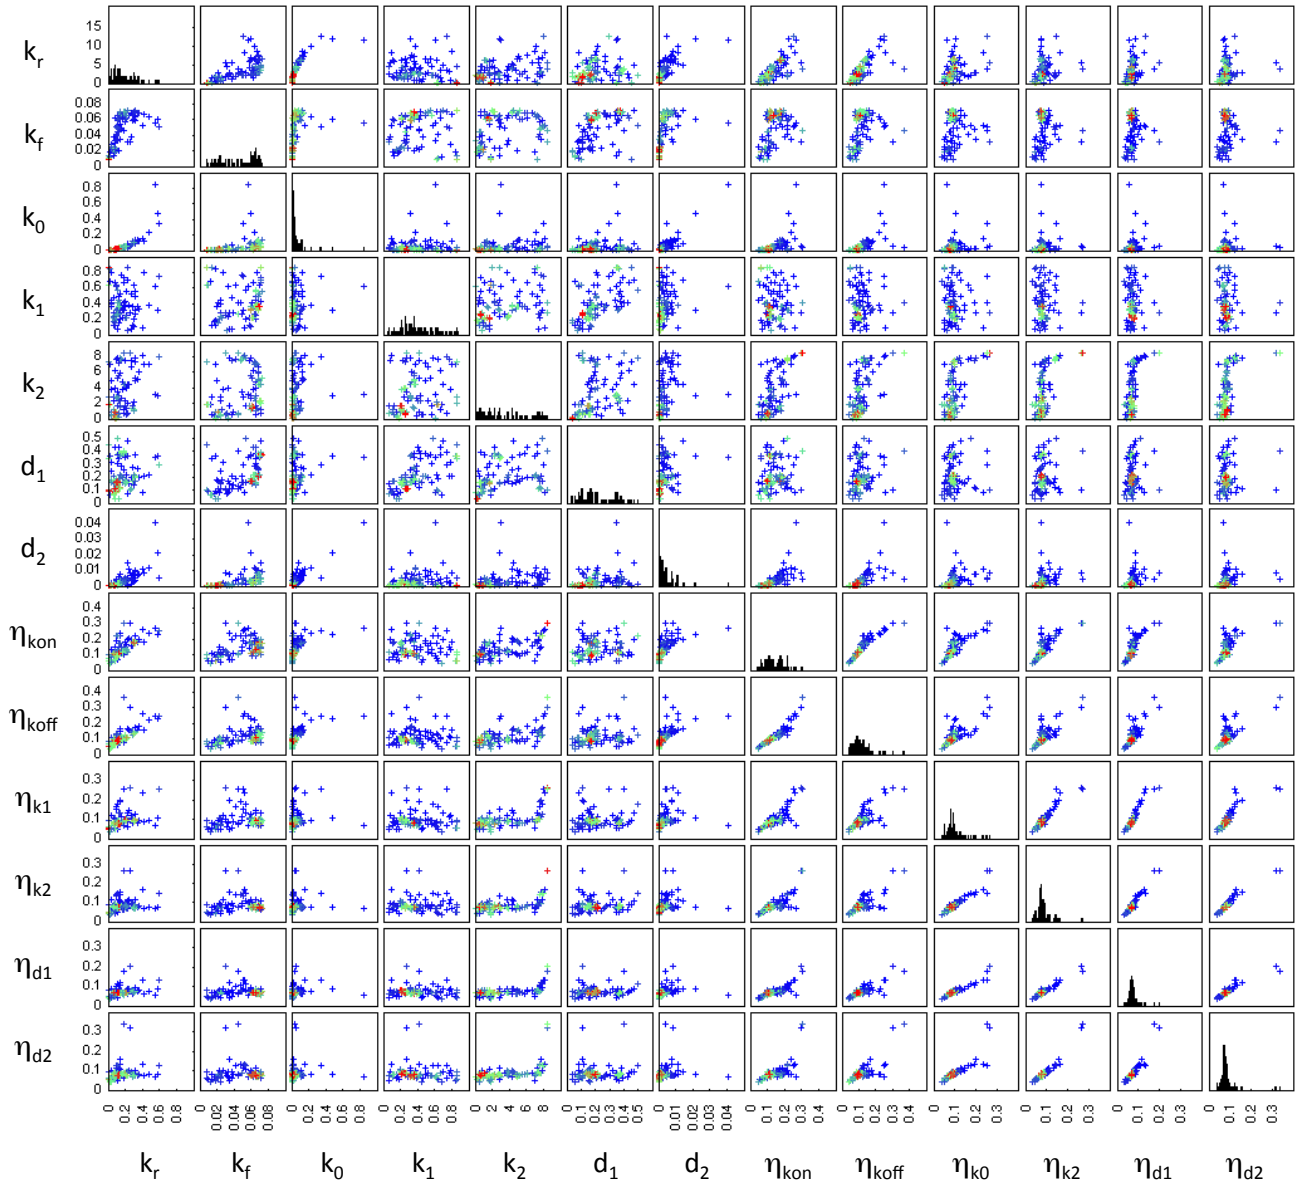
$k_r$ 15 10 5 0
$k_f$ 0.08 0.06 0.04 0.02 0
$k_0$ 0.8 0.6 0.4 0.2 0
$k_1$ 0.8 0.6 0.4 0.2 0
$k_2$ 8 6 4 2 0
$d_1$ 0.5 0.4 0.3 0.2 0.1 0
$d_2$ 0.04 0.03 0.02 0.01 0
$\eta_{kon}$ 0.4 0.3 0.2 0.1 0
$\eta_{koff}$ 0.4 0.3 0.2 0.1 0
$\eta_{k1}$ 0.3 0.2 0.1 0
$\eta_{k2}$ 0.3 0.2 0.1 0
$\eta_{d1}$ 0.3 0.2 0.1 0
$\eta_{d2}$ 0.3 0.2 0.1 0

0 0.2 0.4 0.6 0.8
0 0.02 0.04 0.06 0.08
0 0.2 0.4 0.6 0.8
0 0.2 0.4 0.6 0.8
0 2 4 6 8
0 0.1 0.2 0.3 0.4 0.5
0 0.01 0.02 0.03 0.04
0 0.1 0.2 0.3 0.4
0 0.1 0.2 0.3 0.4
0 0.1 0.2 0.3
0 0.1 0.2 0.3
0 0.1 0.2 0.3
0 0.1 0.2 0.3

$k_r$ $k_f$ $k_0$ $k_1$ $k_2$ $d_1$ $d_2$ $\eta_{kon}$ $\eta_{koff}$ $\eta_{k0}$ $\eta_{k2}$ $\eta_{d1}$ $\eta_{d2}$